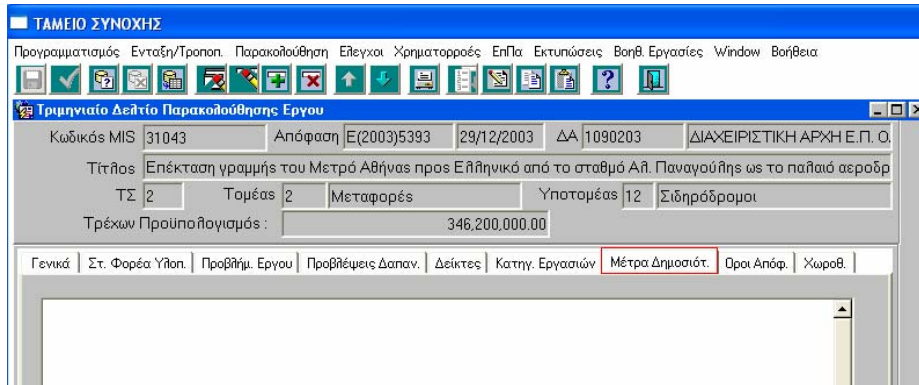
ΤΑΜΕΙΟ ΣΥΝΟΧΗΣ

Προγραμματισμός Ενταξη/Τροποπ. Παρακολούθηση Ελεγχοι Χρηματορροές ΕπΠα Εκτυπώσεις Βοηθ. Εργασίες Window Βοήθεια

Τριμηνιαίο Δελτίο Παρακολούθησης Εργου

Κωδικός MIS 31043 Απόφαση E(2003)5393 29/12/2003 ΔΑ 1090203 ΔΙΑΧΕΙΡΙΣΤΙΚΗ ΑΡΧΗ Ε.Π. Ο

Τίτλος Επέκταση γραμμής του Μετρό Αθήνας προς Ελληνικό από το σταθμό Αλ. Παναγούλης ως το παλαιό αεροδρ

ΤΣ 2 Τομέας 2 Μεταφορές Υποτομέας 12 Σιδηρόδρομοι

Τρέχων Προϋπολογισμός : 346,200,000.00

| Γενικά | Στ. Φορέα Υλοπ. | Προβλήμ. Εργου | Προβλέψεις Δαπαν. | Δείκτες | Κατηγ. Εργασιών | Μέτρα Δημοσιότ. | Οροι Απόφ. | Χωροθ. |
|---|---|---|---|---|---|---|---|---|